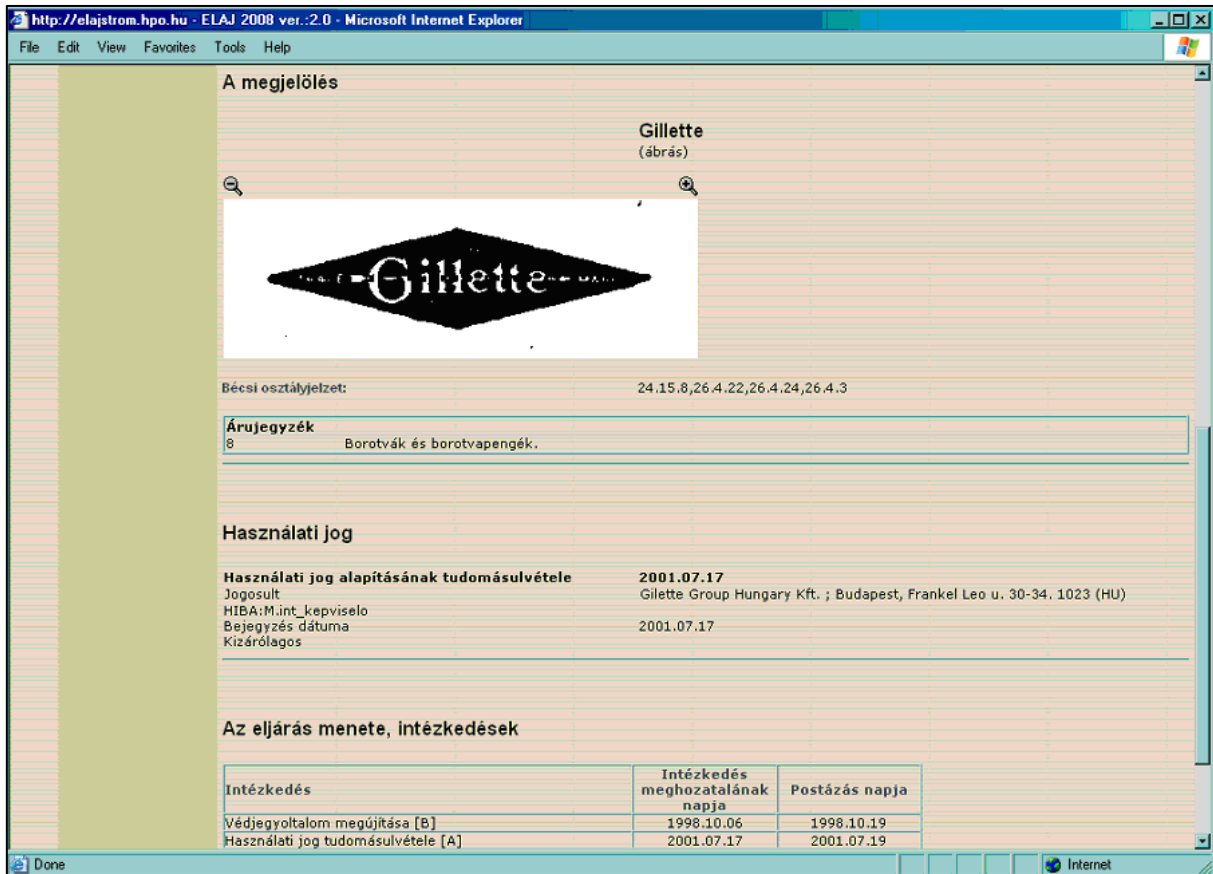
http://elajstrom.hpo.hu - ELAJ 2008 ver.:2.0 - Microsoft Internet Explorer

File Edit View Favorites Tools Help

A megjelölés

Gillette
(ábrás)

Gillette

Bécsi osztályjelzet: 24.15.8,26.4.22,26.4.24,26.4.3

Árujegyzék
8 Borotvák és borotvapengék.

Használati jog

Használati jog alapításának tudomásulvétele 2001.07.17
Jogosult Gilette Group Hungary Kft. ; Budapest, Frankel Leo u. 30-34. 1023 (HU)
HIBA:M.int_kepviselo
Bejegyzés dátuma 2001.07.17
Kizárólagos

Az eljárás menete, intézkedések

| Intézkedés | Intézkedés meghozatalának napja | Postázás napja |
|---|---|---|
| Védjegyoltalom megújítása [B] | 1998.10.06 | 1998.10.19 |
| Használati jog tudomásulvétele [A] | 2001.07.17 | 2001.07.19 |

Done Internet